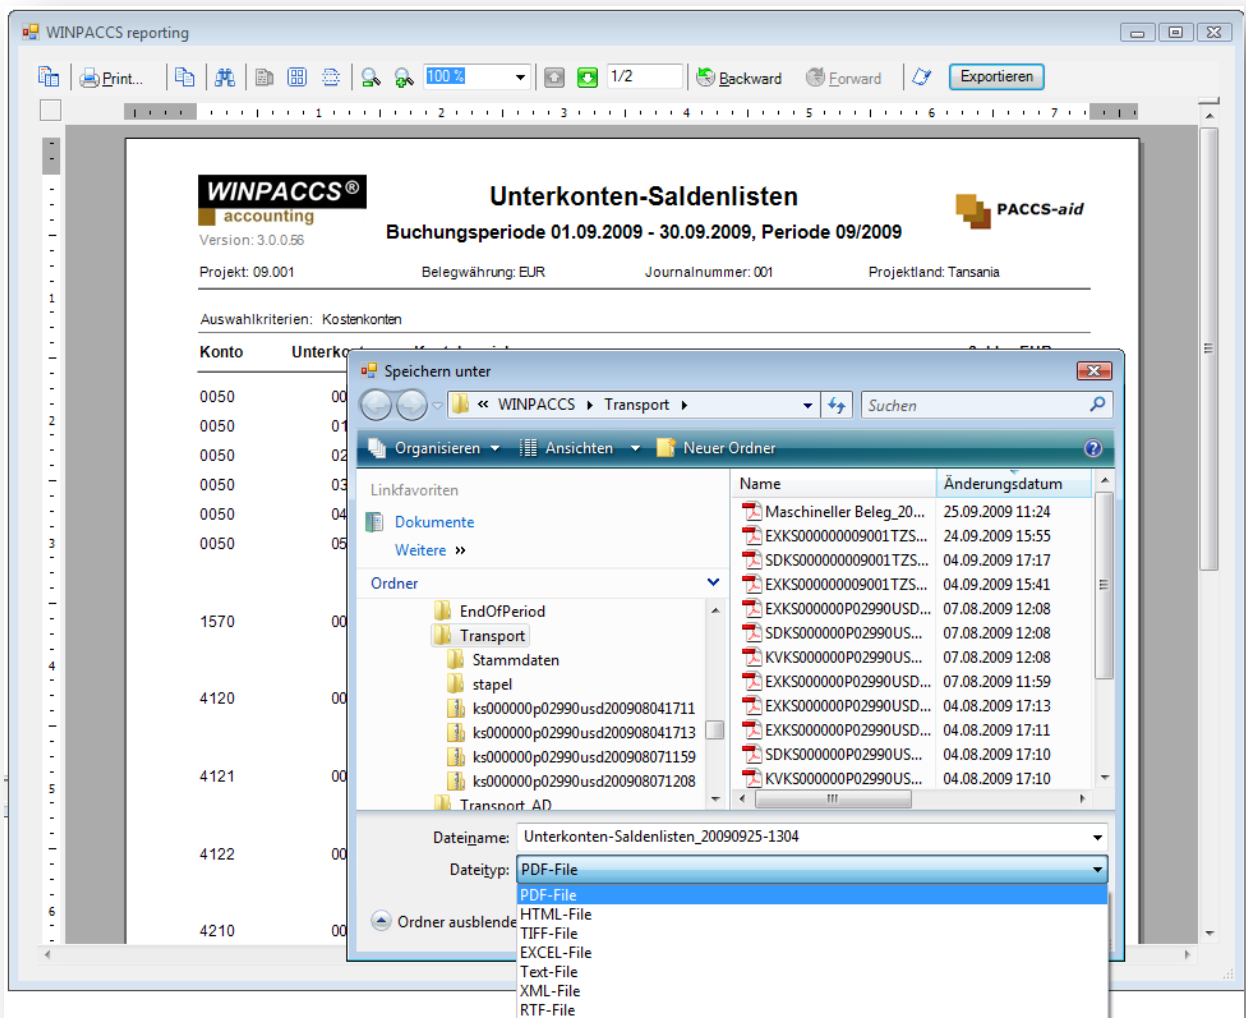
WINPACCS reporting

Print... 100 % 1/2 Backward Forward Exportieren

WINPACCS®
accounting
Version: 3.0.0.56

Unterkonten-Saldenlisten
Buchungsperiode 01.09.2009 - 30.09.2009, Periode 09/2009

PACCS-aid

Projekt: 09.001 Belegwährung: EUR Journalnummer: 001 Projektland: Tansania

Auswahlkriterien: Kostenkonten

Konto Unterko

0050 00
0050 01
0050 02
0050 03
0050 04
0050 05

1570 00

4120 00

4121 00

4122 00

4210 00

Speichern unter

« WINPACCS ▸ Transport ▸

Suchen

Organisieren Ansichten Neuer Ordner

Linkfavoriten
Dokumente
Weitere »

Ordner

EndOfPeriod
Transport
Stammdaten
stapel
ks000000p02990usd200908041711
ks000000p02990usd200908041713
ks000000p02990usd200908071159
ks000000p02990usd200908071208
Transport_AD

| Name | Änderungsdatum |
|---|---|
| Maschineller Beleg_20... | 25.09.2009 11:24 |
| EXKS000000009001TZS... | 24.09.2009 15:55 |
| SDKS000000009001TZS... | 04.09.2009 17:17 |
| EXKS000000009001TZS... | 04.09.2009 15:41 |
| EXKS000000P02990USD... | 07.08.2009 12:08 |
| SDKS000000P02990US... | 07.08.2009 12:08 |
| KVKS000000P02990US... | 07.08.2009 12:08 |
| EXKS000000P02990USD... | 07.08.2009 11:59 |
| EXKS000000P02990USD... | 04.08.2009 17:13 |
| EXKS000000P02990USD... | 04.08.2009 17:11 |
| SDKS000000P02990US... | 04.08.2009 17:10 |
| KVKS000000P02990US... | 04.08.2009 17:10 |

Dateiname: Unterkonten-Saldenlisten_20090925-1304
Dateityp: PDF-File

Ordner ausblende

PDF-File
HTML-File
TIFF-File
EXCEL-File
Text-File
XML-File
RTF-File